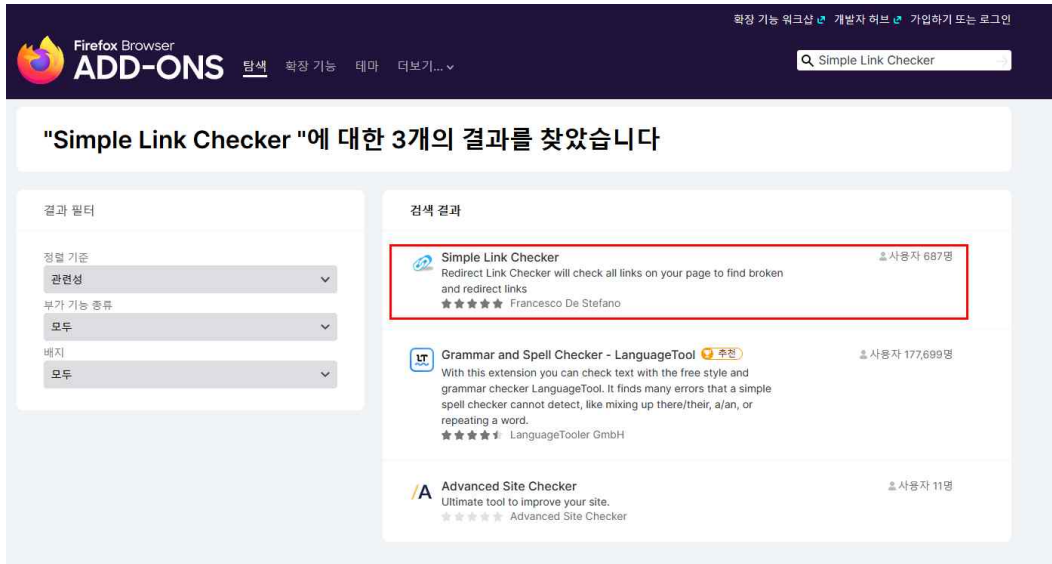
확장 기능 워크샵 개발자 허브 가입하기 또는 로그인

Firefox Browser
ADD-ONS 탐색 확장 기능 테마 더보기...

Simple Link Checker

"Simple Link Checker "에 대한 3개의 결과를 찾았습니다

결과 필터

정렬 기준
관련성

부가 기능 종류
모두

배지
모두

검색 결과

Simple Link Checker
Redirect Link Checker will check all links on your page to find broken and redirect links
Francesco De Stefano
사용자 687명

Grammar and Spell Checker - LanguageTool 추천
With this extension you can check text with the free style and grammar checker LanguageTool. It finds many errors that a simple spell checker cannot detect, like mixing up there/their, a/an, or repeating a word.
LanguageTooler GmbH
사용자 177,699명

Advanced Site Checker
Ultimate tool to improve your site.
Advanced Site Checker
사용자 11명